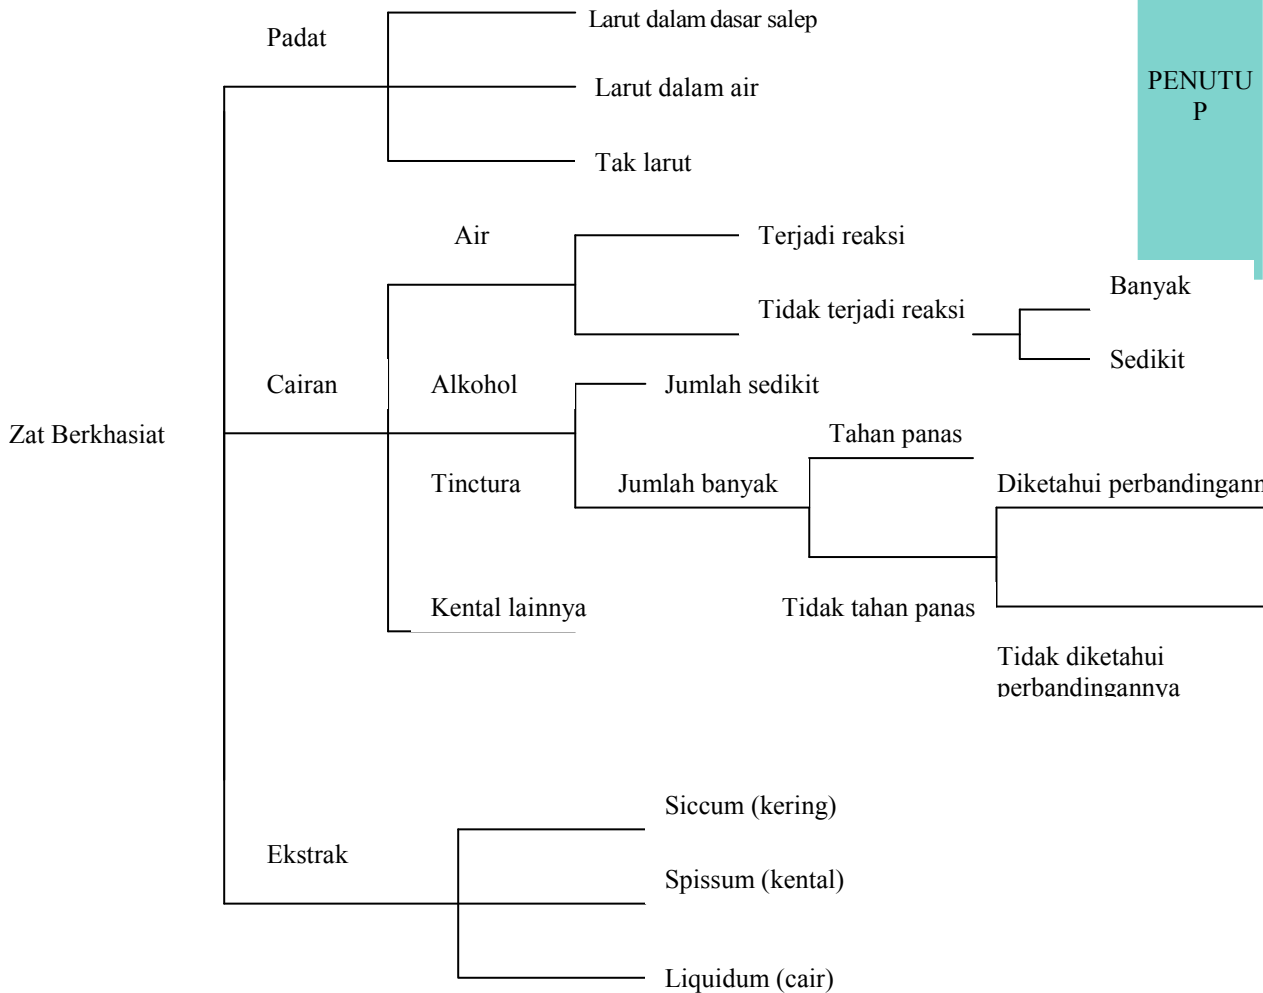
Padat

Larut dalam dasar salep

Larut dalam air

Tak larut

PENUTUP

Air

Terjadi reaksi

Tidak terjadi reaksi

Banyak

Sedikit

Cairan

Alkohol

Jumlah sedikit

Zat Berkhasiat

Tahan panas

Tinctura

Jumlah banyak

Diketahui perbandingann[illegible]

Kental lainnya

Tidak tahan panas

Tidak diketahui perbandingannya

Siccum (kering)

Ekstrak

Spissum (kental)

Liquidum (cair)